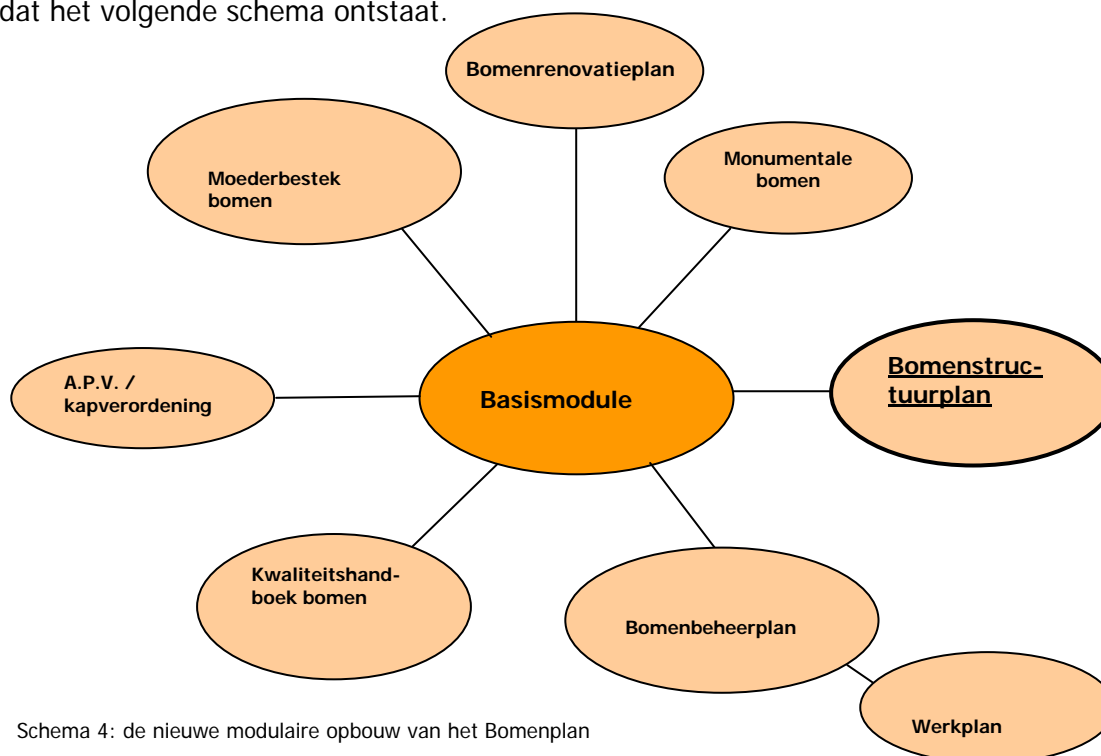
dat het volgende schema ontstaat.

Bomenrenovatieplan

Moederbestek bomen

Monumentale bomen

A.P.V. / kapverordening

Basismodule

Bomenstructuurplan

Kwaliteitshandboek bomen

Bomenbeheerplan

Werkplan

Schema 4: de nieuwe modulaire opbouw van het Bomenplan